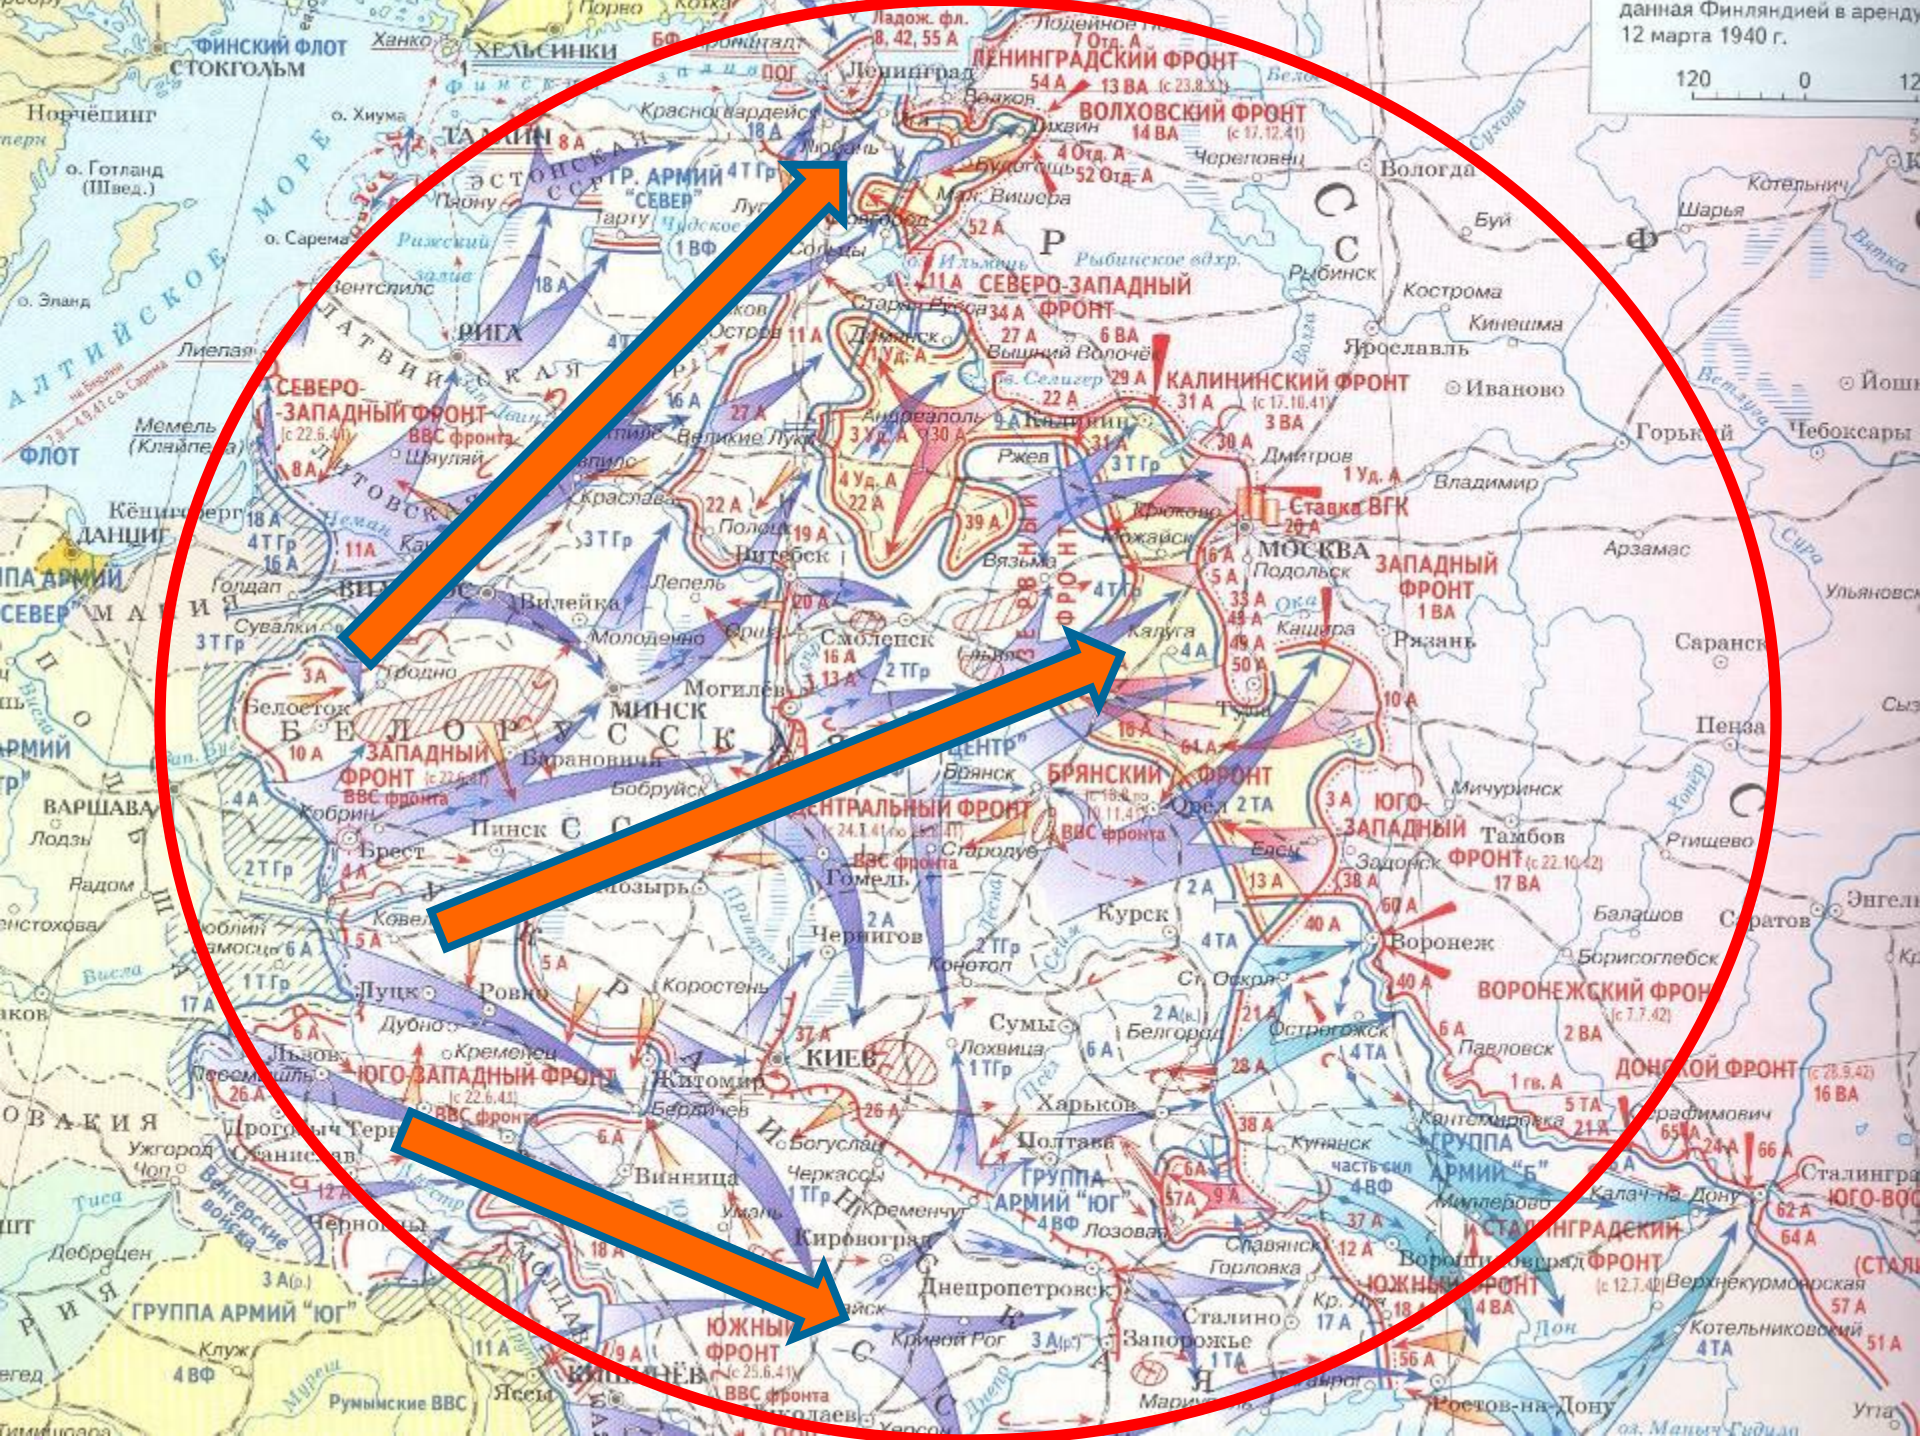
данная Финляндией в аренду 12 марта 1940 г.
120 0 12

ФИНСКИЙ ФЛОТ
СТОКГОЛЬМ
Ханко
ХЕЛЬСИНКИ
Порво
Котка
Ладож. фл.
8, 42, 55 А
Лодейное Поле
7 Отд. А
Ленинград
ЛЕНИНГРАДСКИЙ ФРОНТ
54 А
13 ВА
Волхов
ВОЛХОВСКИЙ ФРОНТ
(с 17.12.41)
Тихвин
14 ВА
Бокситогорск
4 Отд. А
52 Отд. А
Череповец
Вологда
Норрчёпинг
о. Хиума
ТАЛЛИН
8 А
Красногвардейск
18 А
Любань
о. Готланд (Швед.)
ЭСТОНСКАЯ ССР
ГР. АРМИЙ "СЕВЕР"
4 ТГр
Луга
Мал. Вишера
Пярну
Тарту
Чудское оз.
Новгород
52 А
о. Сарема
Рижский залив
1 ВФ
Сольцы
Ильмень
Р
Рыбинское вдхр.
Рыбинск
С
С
Буй
Котельнич
Шарья
Ф
Вятка
Вентспилс
18 А
11 А
СЕВЕРО-ЗАПАДНЫЙ ФРОНТ
Старая Русса
34 А
Кострома
о. Эланд
БАЛТИЙСКОЕ МОРЕ
РИГА
ЛАТВИЙСКАЯ
Остров
11 А
Демянск
1 Уд. А
27 А
6 ВА
Вышний Волочёк
Ярославль
Кинешма
Лиепая
Селигер
29 А
КАЛИНИНСКИЙ ФРОНТ
22 А
31 А
(с 17.10.41)
3 ВА
Иваново
Йошкар-Ола
СЕВЕРО-ЗАПАДНЫЙ ФРОНТ
(с 22.6.41)
ВВС фронта
Шяуляй
16 А
27 А
Андреаполь
3 Уд. А
30 А
Калинин
31 А
30 А
Дмитров
Горький
Чебоксары
Мемель (Клайпеда)
ФЛОТ
8 А
Великие Луки
Ржев
4 Уд. А
22 А
3 ТГр
1 Уд. А
Владимир
Кёнигсберг
ДАНЦИГ
ЛИТОВСКАЯ
Неман
18 А
4 ТГр
16 А
11 А
Красласлава
22 А
3 ТГр
Полоцк
19 А
39 А
Ставка ВГК
Крюково
Можайск
16 А
МОСКВА
Подольск
Арзамас
ГРУППА АРМИЙ "СЕВЕР"
Голдап
Сувалки
3 ТГр
Вильнюс
Вилейка
Лепель
Витебск
Вязьма
20 А
Смоленск
5 А
33 А
43 А
49 А
50 А
ЗАПАДНЫЙ ФРОНТ
1 ВА
Рязань
Ока
Кашира
Ульяновск
Сура
Молодечно
Орша
16 А
Калуга
4 А
Саранск
Гродно
3 А
МИНСК
Могилёв
13 А
2 ТГр
Белосток
БЕЛОРУССКАЯ
Тула
10 А
Пенза
10 А
ЗАПАДНЫЙ ФРОНТ
(с 22.6.41)
ВВС фронта
Барановичи
ЦЕНТР
Брянск
БРЯНСКИЙ ФРОНТ
61 А
3 А
ЮГО-ЗАПАДНЫЙ ФРОНТ
(с 22.10.42)
17 ВА
Мичуринск
Тамбов
Ртищево
ВАРШАВА
Лодзь
Кобрин
Бобруйск
Пинск
Орёл
2 ТА
Задонск
4 А
2 ТГр
Брест
ЦЕНТРАЛЬНЫЙ ФРОНТ
(с 24.7.41 по 25.8.41)
ВВС фронта
Стародуб
Елец
38 А
Радом
4 А
Мозырь
Гомель
13 А
Балашов
Ковель
Чернигов
2 А
60 А
Энгельс
Саратов
Ченстохова
Холм
Замосць
6 А
5 А
Припять
4 ТА
Курск
40 А
Воронеж
Висла
17 А
1 ТГр
Луцк
Ровно
Коростень
Конотоп
2 ТГр
Ст. Оскол
40 А
Борисоглебск
ВОРОНЕЖСКИЙ ФРОНТ
(с 7.7.42)
Дубно
Кременец
Сумы
Лохвица
2 А
Белгород
21 А
Острогожск
6 А
2 ВА
Львов
6 А
Перемышль
ЮГО-ЗАПАДНЫЙ ФРОНТ
(с 22.6.41)
ВВС фронта
Житомир
37 А
КИЕВ
1 ТГр
6 А
4 ТА
Павловск
1 гв. А
ДОНСКОЙ ФРОНТ
(с 28.9.42)
16 ВА
26 А
Бердичев
26 А
Харьков
28 А
5 ТА
21 А
Серафимович
65 А
24 А
66 А
СЛОВАКИЯ
Дрогобыч
Тернополь
Станислав
Ужгород
Чоп
Венгерские войска
6 А
Богуслав
Полтава
38 А
Купянск
часть сил 4 ВФ
ГРУППА АРМИЙ "Б"
Миллерово
Калач-на-Дону
Сталинград
62 А
64 А
ЮГО-ВОСТОЧНЫЙ
Винница
Черкассы
1 ТГр
Кременчуг
ГРУППА АРМИЙ "ЮГ"
4 ВФ
Лозовая
57 А
9 А
37 А
12 А
СТАЛИНГРАДСКИЙ ФРОНТ
(с 12.7.42)
Ворошиловград
Дебрецен
Тиса
Черновцы
Умань
Кировоград
Славянск
Горловка
ЮЖНЫЙ ФРОНТ
4 ВА
Верхнекурмоярская
57 А
(СТАЛ
Днепропетровск
18 А
Сталино
Кр. Луч
17 А
18 А
Дон
Котельниковский
4 ТА
51 А
РУМЫНИЯ
ГРУППА АРМИЙ "ЮГ"
3 А(р.)
ЮЖНЫЙ ФРОНТ
(с 25.6.41)
ВВС фронта
Кривой Рог
3 А(р.)
Запорожье
1 ТА
56 А
Клуж
4 ВФ
11 А
9 А
Днепр
Мариуполь
Таганрог
Ростов-на-Дону
Маныч-Гудило
Утта
Румынские ВВС
КИШИНЁВ
Яссы
Николаев
Херсон